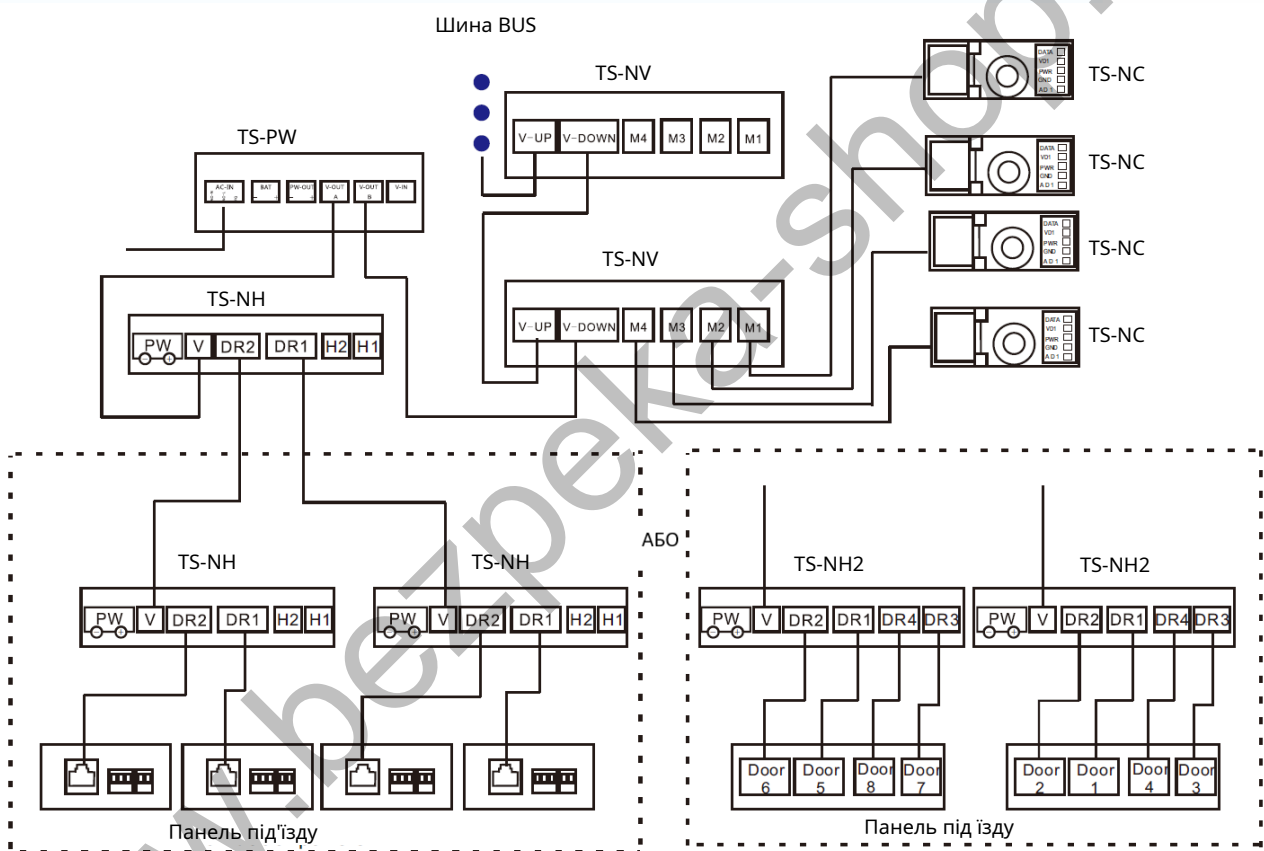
Шина BUS

TS-NV

V-UP V-DOWN M4 M3 M2 M1

TS-NC

DATA VD1 PWR GND AD1

TS-NC

DATA VD1 PWR GND AD1

TS-NC

DATA VD1 PWR GND AD1

TS-NC

DATA VD1 PWR GND AD1

TS-PW

AC-IN BAT PW-OUT V-OUT A V-OUT B V-IN

TS-NV

V-UP V-DOWN M4 M3 M2 M1

TS-NH

PW V DR2 DR1 H2 H1

АБО

TS-NH

PW V DR2 DR1 H2 H1

TS-NH

PW V DR2 DR1 H2 H1

TS-NH2

PW V DR2 DR1 DR4 DR3

TS-NH2

PW V DR2 DR1 DR4 DR3

Door 6 Door 5 Door 8 Door 7

Door 2 Door 1 Door 4 Door 3

Панель під'їзду

Панель під'їзду

www.bezpeka-shop.